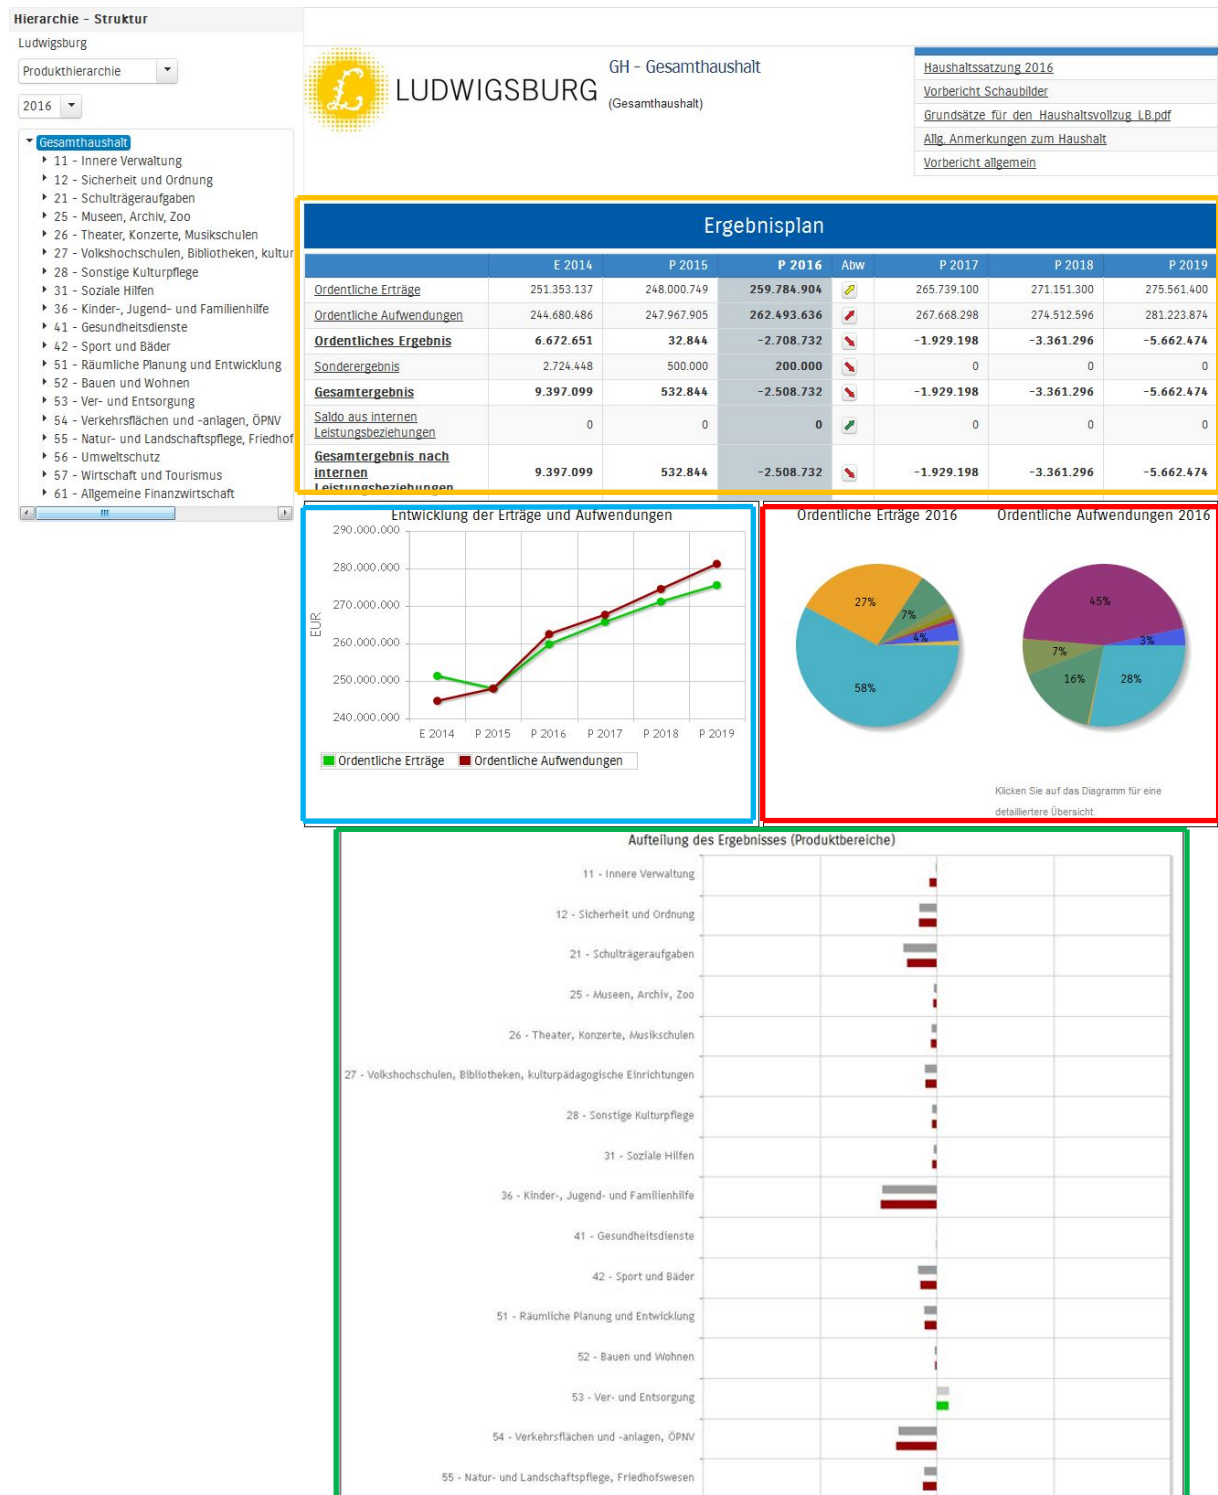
Hierarchie - Struktur
Ludwigsburg
Produkthierarchie
2016

Gesamthaushalt
11 - Innere Verwaltung
12 - Sicherheit und Ordnung
21 - Schulträgeraufgaben
25 - Museen, Archiv, Zoo
26 - Theater, Konzerte, Musikschulen
27 - Volkshochschulen, Bibliotheken, kultur
28 - Sonstige Kulturpflege
31 - Soziale Hilfen
36 - Kinder-, Jugend- und Familienhilfe
41 - Gesundheitsdienste
42 - Sport und Bäder
51 - Räumliche Planung und Entwicklung
52 - Bauen und Wohnen
53 - Ver- und Entsorgung
54 - Verkehrsflächen und -anlagen, ÖPNV
55 - Natur- und Landschaftspflege, Friedhof
56 - Umweltschutz
57 - Wirtschaft und Tourismus
61 - Allgemeine Finanzwirtschaft

LUDWIGSBURG
GH - Gesamthaushalt
(Gesamthaushalt)

Haushaltssatzung 2016
Vorbericht Schaubilder
Grundsätze für den Haushaltsvollzug LB.pdf
Allg. Anmerkungen zum Haushalt
Vorbericht allgemein

Ergebnisplan

| | E 2014 | P 2015 | P 2016 | Abw | P 2017 | P 2018 | P 2019 |
|---|---|---|---|---|---|---|---|
| Ordentliche Erträge | 251.353.137 | 248.000.749 | 259.784.904 | | 265.739.100 | 271.151.300 | 275.561.400 |
| Ordentliche Aufwendungen | 244.680.486 | 247.967.905 | 262.493.636 | | 267.668.298 | 274.512.596 | 281.223.874 |
| Ordentliches Ergebnis | 6.672.651 | 32.844 | -2.708.732 | | -1.929.198 | -3.361.296 | -5.662.474 |
| Sonderergebnis | 2.724.448 | 500.000 | 200.000 | | 0 | 0 | 0 |
| Gesamtergebnis | 9.397.099 | 532.844 | -2.508.732 | | -1.929.198 | -3.361.296 | -5.662.474 |
| Saldo aus internen Leistungsbeziehungen | 0 | 0 | 0 | | 0 | 0 | 0 |
| Gesamtergebnis nach internen Leistungsbeziehungen | 9.397.099 | 532.844 | -2.508.732 | | -1.929.198 | -3.361.296 | -5.662.474 |

Entwicklung der Erträge und Aufwendungen
290.000.000
280.000.000
270.000.000
260.000.000
250.000.000
240.000.000
EUR
E 2014 P 2015 P 2016 P 2017 P 2018 P 2019
Ordentliche Erträge Ordentliche Aufwendungen

Ordentliche Erträge 2016
27% 7% 4% 58%
Ordentliche Aufwendungen 2016
45% 3% 7% 16% 28%
Klicken Sie auf das Diagramm für eine detailliertere Übersicht.

Aufteilung des Ergebnisses (Produktbereiche)
11 - Innere Verwaltung
12 - Sicherheit und Ordnung
21 - Schulträgeraufgaben
25 - Museen, Archiv, Zoo
26 - Theater, Konzerte, Musikschulen
27 - Volkshochschulen, Bibliotheken, kulturpädagogische Einrichtungen
28 - Sonstige Kulturpflege
31 - Soziale Hilfen
36 - Kinder-, Jugend- und Familienhilfe
41 - Gesundheitsdienste
42 - Sport und Bäder
51 - Räumliche Planung und Entwicklung
52 - Bauen und Wohnen
53 - Ver- und Entsorgung
54 - Verkehrsflächen und -anlagen, ÖPNV
55 - Natur- und Landschaftspflege, Friedhofswesen